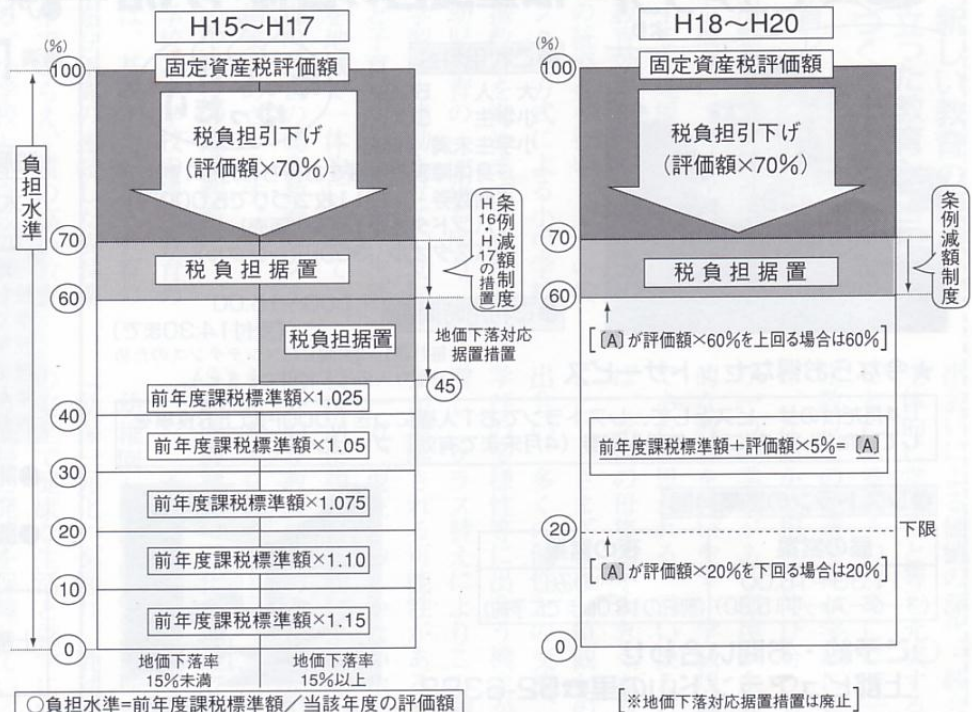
H15～H17

(%)
100
固定資産税評価額

税負担引下げ
(評価額×70%)

負担水準

H16・H17の措置
条例減額制度

70
税負担据置
60

税負担据置
地価下落対応据置措置
45

前年度課税標準額×1.025
40
前年度課税標準額×1.05
30
前年度課税標準額×1.075
20
前年度課税標準額×1.10
10
前年度課税標準額×1.15
0

地価下落率15%未満
地価下落率15%以上

○負担水準=前年度課税標準額／当該年度の評価額

H18～H20

(%)
100
固定資産税評価額

税負担引下げ
(評価額×70%)

条例減額制度

70
税負担据置
60

[A] が評価額×60%を上回る場合は60%]

前年度課税標準額＋評価額×5%＝[A]

20
下限

[A] が評価額×20%を下回る場合は20%]

0

[※地価下落対応据置措置は廃止]